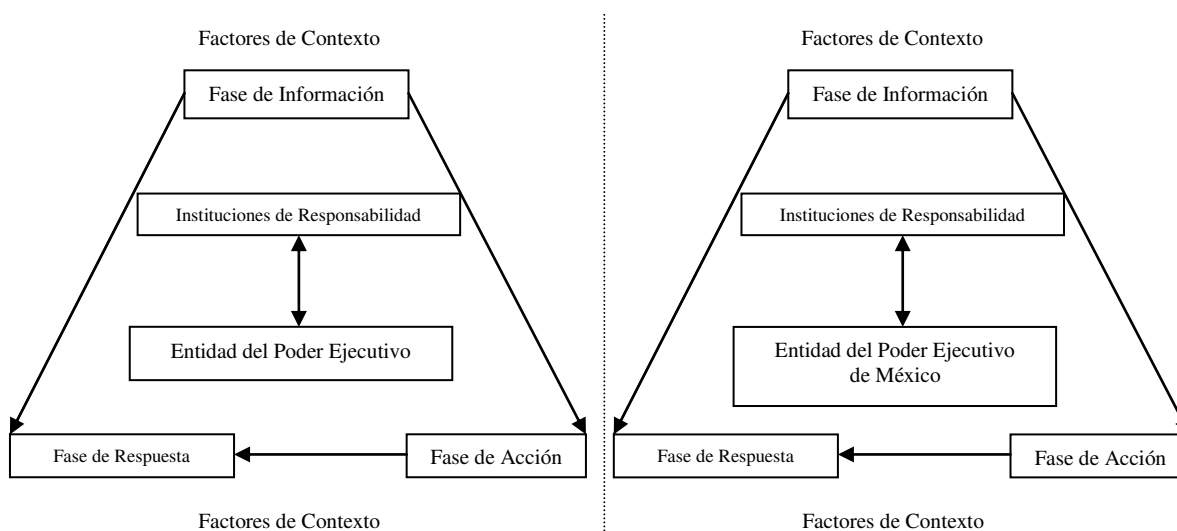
Factores de Contexto

Fase de Información

Instituciones de Responsabilidad

Entidad del Poder Ejecutivo

Fase de Respuesta

Fase de Acción

Factores de Contexto

Factores de Contexto

Fase de Información

Instituciones de Responsabilidad

Entidad del Poder Ejecutivo de México

Fase de Respuesta

Fase de Acción

Factores de Contexto